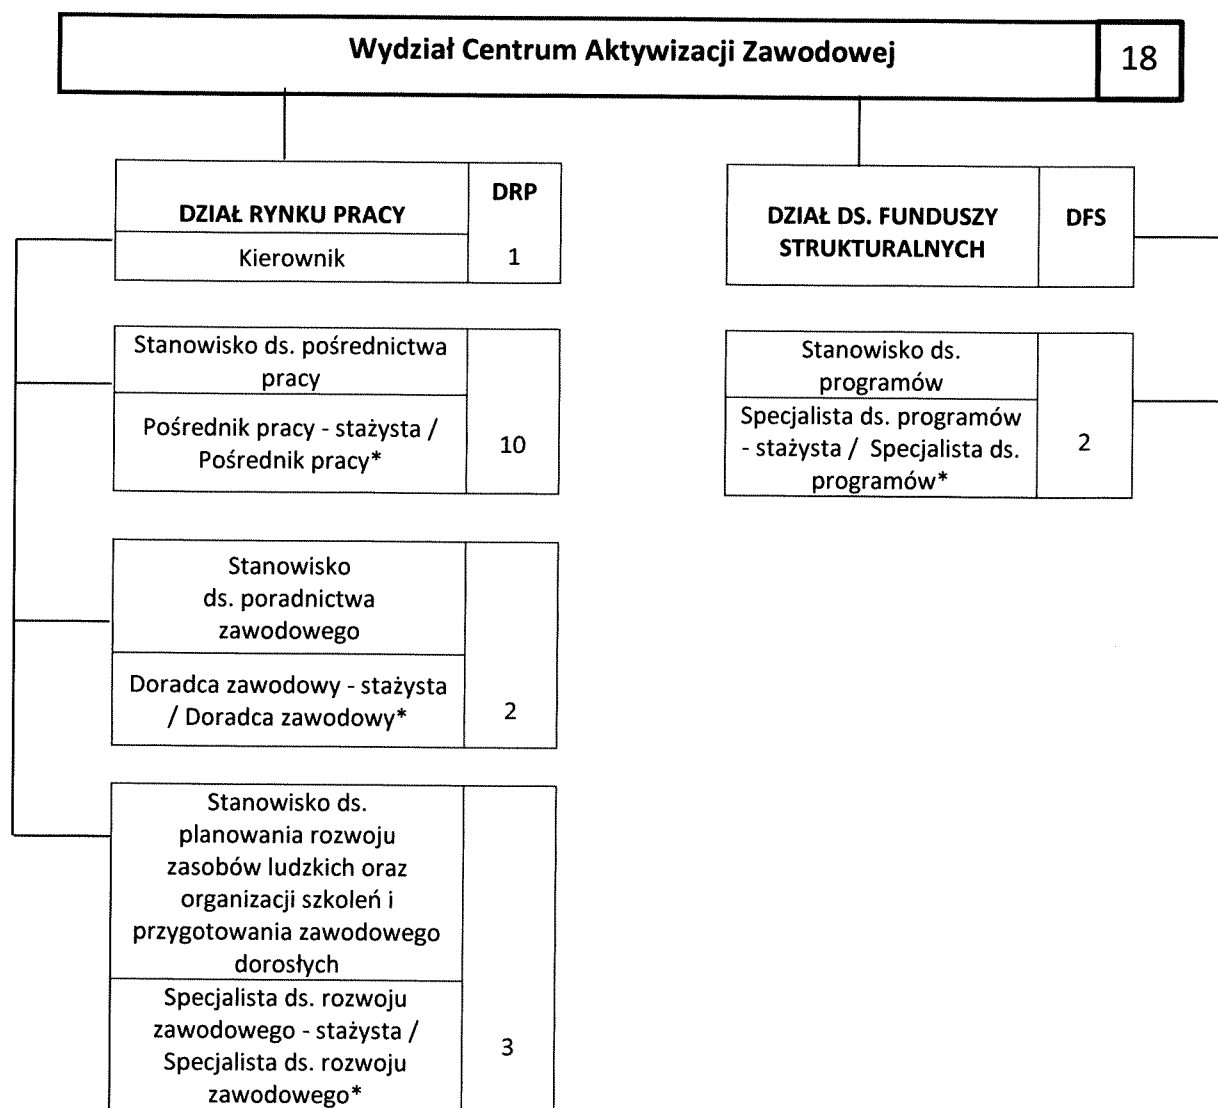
Wydział Centrum Aktywizacji Zawodowej

18

DZIAŁ RYNKU PRACY

DRP

Kierownik

1

Stanowisko ds. pośrednictwa pracy

Pośrednik pracy - stażysta / Pośrednik pracy*

10

Stanowisko ds. poradnictwa zawodowego

Doradca zawodowy - stażysta / Doradca zawodowy*

2

Stanowisko ds. planowania rozwoju zasobów ludzkich oraz organizacji szkoleń i przygotowania zawodowego dorosłych

Specjalista ds. rozwoju zawodowego - stażysta / Specjalista ds. rozwoju zawodowego*

3

DZIAŁ DS. FUNDUSZY STRUKTURALNYCH

DFS

Stanowisko ds. programów

Specjalista ds. programów - stażysta / Specjalista ds. programów*

2